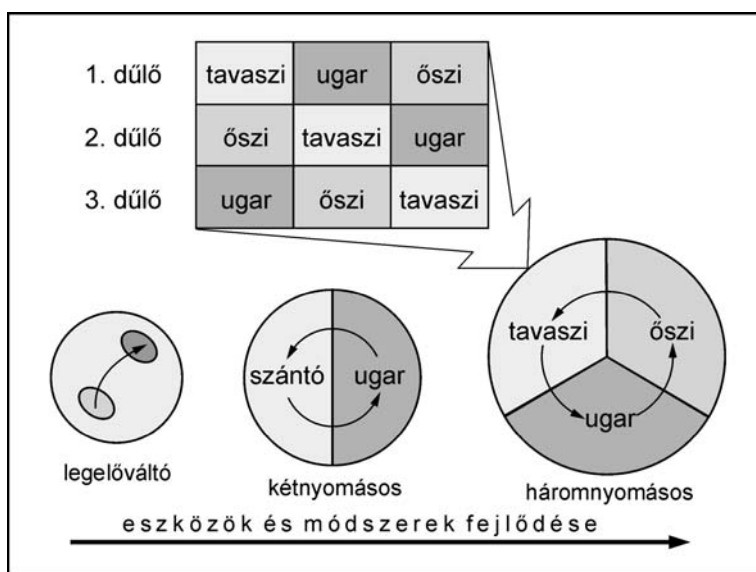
| | | | |
|---|---|---|---|
| 1. dűlő | tavaszi | ugar | őszi |
| 2. dűlő | őszi | tavaszi | ugar |
| 3. dűlő | ugar | őszi | tavaszi |

szántó ugar

tavaszi őszi ugar

legelőváltó

kétnyomásos

háromnyomásos

eszközök és módszerek fejlődése